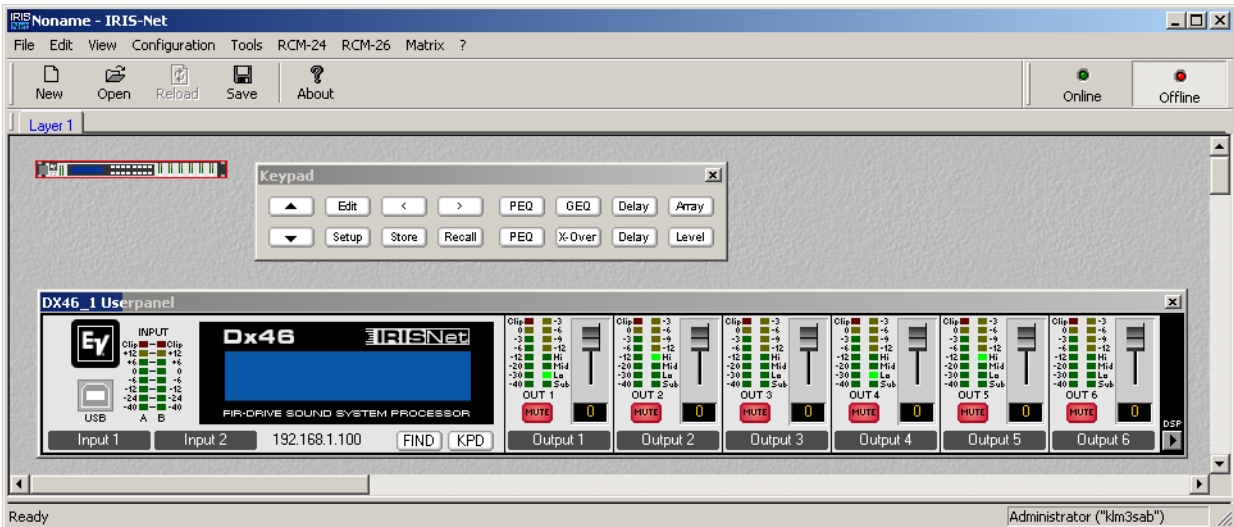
Noname - IRIS-Net

File Edit View Configuration Tools RCM-24 RCM-26 Matrix ?

New Open Reload Save About

Online Offline

Layer 1

Keypad

Edit < > PEQ GEQ Delay Array

Setup Store Recall PEQ X-Over Delay Level

DX46_1 Userpanel

INPUT
Clip Clip
+12 +12
+6 +6
0 0
-6 -6
-12 -12
-24 -24
-40 -40
A B

USB

Dx46 IRISNet

FIR-DRIVE SOUND SYSTEM PROCESSOR

Input 1 Input 2 192.168.1.100 FIND KPD

Clip -3
0 -6
-3 -9
-6 -12
-12 Hi
-20 Mid
-30 Lo
-40 Sub
OUT 1
MUTE 0
Output 1

Clip -3
0 -6
-3 -9
-6 -12
-12 Hi
-20 Mid
-30 Lo
-40 Sub
OUT 2
MUTE 0
Output 2

Clip -3
0 -6
-3 -9
-6 -12
-12 Hi
-20 Mid
-30 Lo
-40 Sub
OUT 3
MUTE 0
Output 3

Clip -3
0 -6
-3 -9
-6 -12
-12 Hi
-20 Mid
-30 Lo
-40 Sub
OUT 4
MUTE 0
Output 4

Clip -3
0 -6
-3 -9
-6 -12
-12 Hi
-20 Mid
-30 Lo
-40 Sub
OUT 5
MUTE 0
Output 5

Clip -3
0 -6
-3 -9
-6 -12
-12 Hi
-20 Mid
-30 Lo
-40 Sub
OUT 6
MUTE 0
Output 6

DSP

Ready Administrator ("klm3sab")